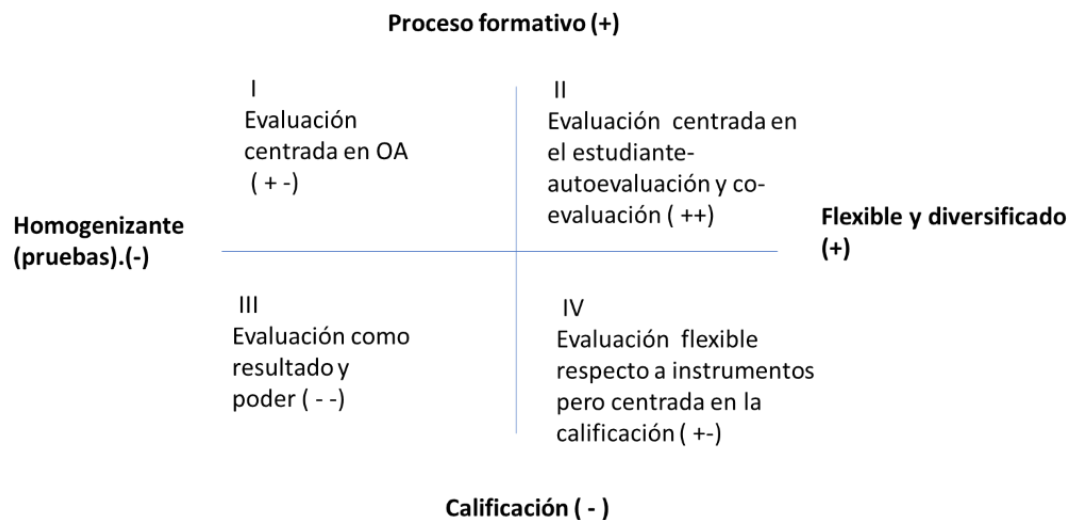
Proceso formativo (+)

I
Evaluación centrada en OA ( + -)

II
Evaluación centrada en el estudiante- autoevaluación y co-evaluación ( ++)

Homogenizante (pruebas).(-)

Flexible y diversificado (+)

III
Evaluación como resultado y poder ( - -)

IV
Evaluación flexible respecto a instrumentos pero centrada en la calificación ( +-)

Calificación ( - )